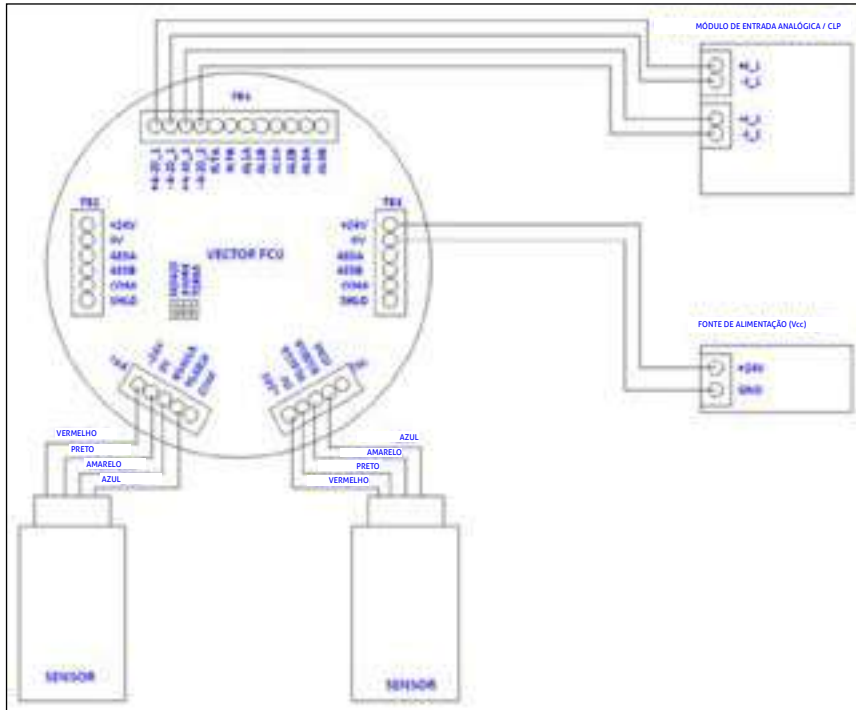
MÓDULO DE ENTRADA ANALÓGICA / CLP

+I_1
-I_1
+I_2
-I_2

TB4

TB2
+24V
0V
485A
485B
CHA4
SHLD

VECTOR FCU

TB3
+24V
0V
485A
485B
CHA4
SHLD

FONTE DE ALIMENTAÇÃO (Vcc)
+24V
GND

VERMELHO
PRETO
AMARELO
AZUL

AZUL
AMARELO
PRETO
VERMELHO

SENSOR

SENSOR